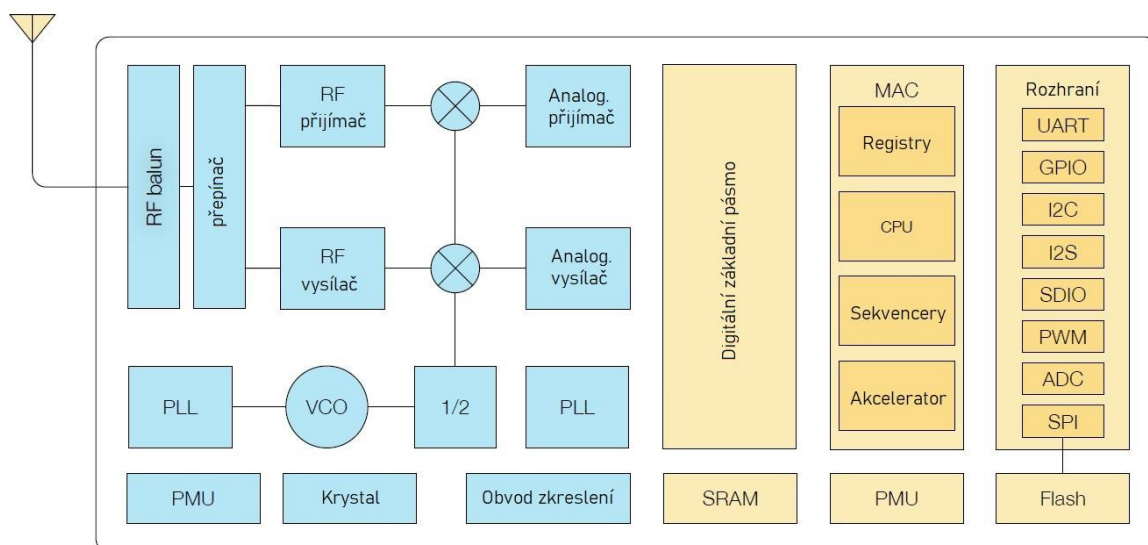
RF balun

přepínač

RF přijímač

RF vysílač

Analog. přijímač

Analog. vysílač

PLL

VCO

1/2

PLL

PMU

Krystal

Obvod zkreslení

Digitální základní pásmo

SRAM

MAC

Registry

CPU

Sekvencery

Akcelerator

PMU

Rozhraní

UART

GPIO

I2C

I2S

SDIO

PWM

ADC

SPI

Flash